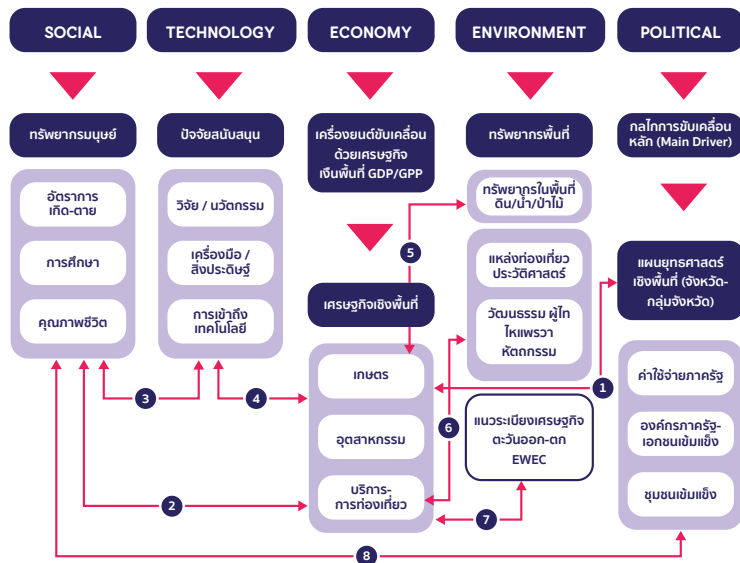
SOCIAL

TECHNOLOGY

ECONOMY

ENVIRONMENT

POLITICAL

ทรัพยากรมนุษย์

ปัจจัยสนับสนุน

เครื่องยนต์ขับเคลื่อนด้วยเศรษฐกิจเงินพื้นที่ GDP/GPP

ทรัพยากรพื้นที่

กลไกการขับเคลื่อนหลัก (Main Driver)

อัตราการเกิด-ตาย

การศึกษา

คุณภาพชีวิต

วิจัย / นวัตกรรม

เครื่องมือ / สิ่งประดิษฐ์

การเข้าถึงเทคโนโลยี

ทรัพยากรในพื้นที่ ดิน/น้ำ/ป่าไม้

5

แหล่งท่องเที่ยวประวัติศาสตร์

วัฒนธรรม ผู้ไทไหแพรวา หัตถกรรม

เศรษฐกิจเชิงพื้นที่

แผนยุทธศาสตร์เชิงพื้นที่ (จังหวัด-กลุ่มจังหวัด)

เกษตร

อุตสาหกรรม

บริการ-การท่องเที่ยว

6

แนวระเบียงเศรษฐกิจตะวันออก-ตก EWEC

1

ค่าใช้จ่ายภาครัฐ

องค์กรภาครัฐ-เอกชนเข้มแข็ง

ชุมชนเข้มแข็ง

3

4

2

7

8